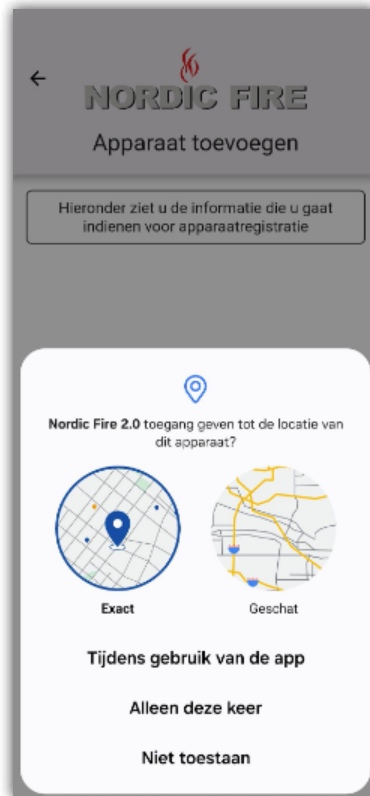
NORDIC FIRE

Apparaat toevoegen

Hieronder ziet u de informatie die u gaat indienen voor apparaatregistratie

Nordic Fire 2.0 toegang geven tot de locatie van dit apparaat?

Exact

Geschat

Tijdens gebruik van de app

Alleen deze keer

Niet toestaan